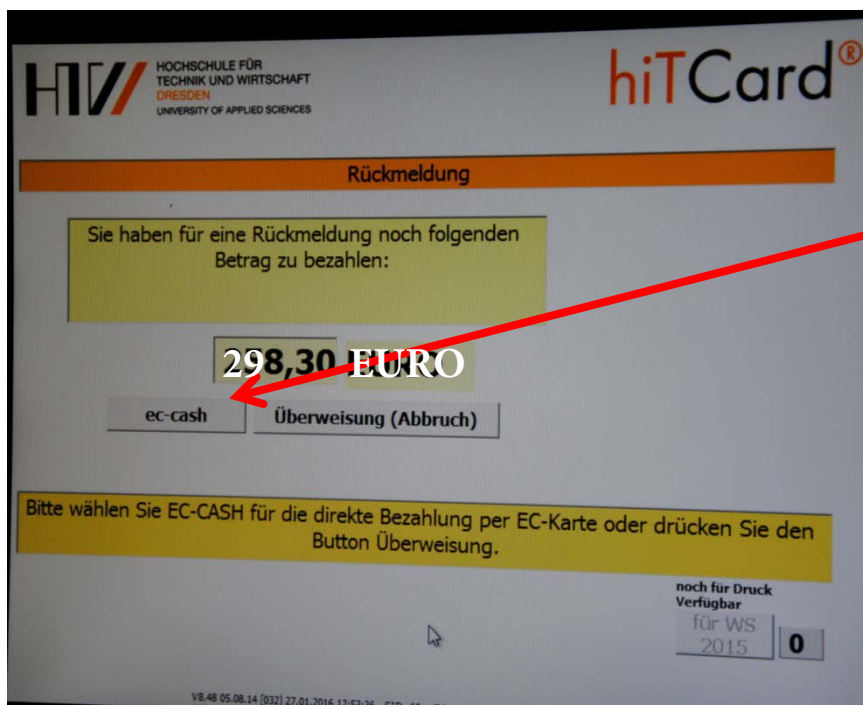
HTW HOCHSCHULE FÜR TECHNIK UND WIRTSCHAFT DRESDEN UNIVERSITY OF APPLIED SCIENCES

hiTCard®

Rückmeldung

Sie haben für eine Rückmeldung noch folgenden Betrag zu bezahlen:

298,30 EURO

ec-cash

Überweisung (Abbruch)

Bitte wählen Sie EC-CASH für die direkte Bezahlung per EC-Karte oder drücken Sie den Button Überweisung.

noch für Druck Verfügbar

für WS 2015

0

V8.48 05.08.14 [032] 27.01.2016 12:57:36 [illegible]